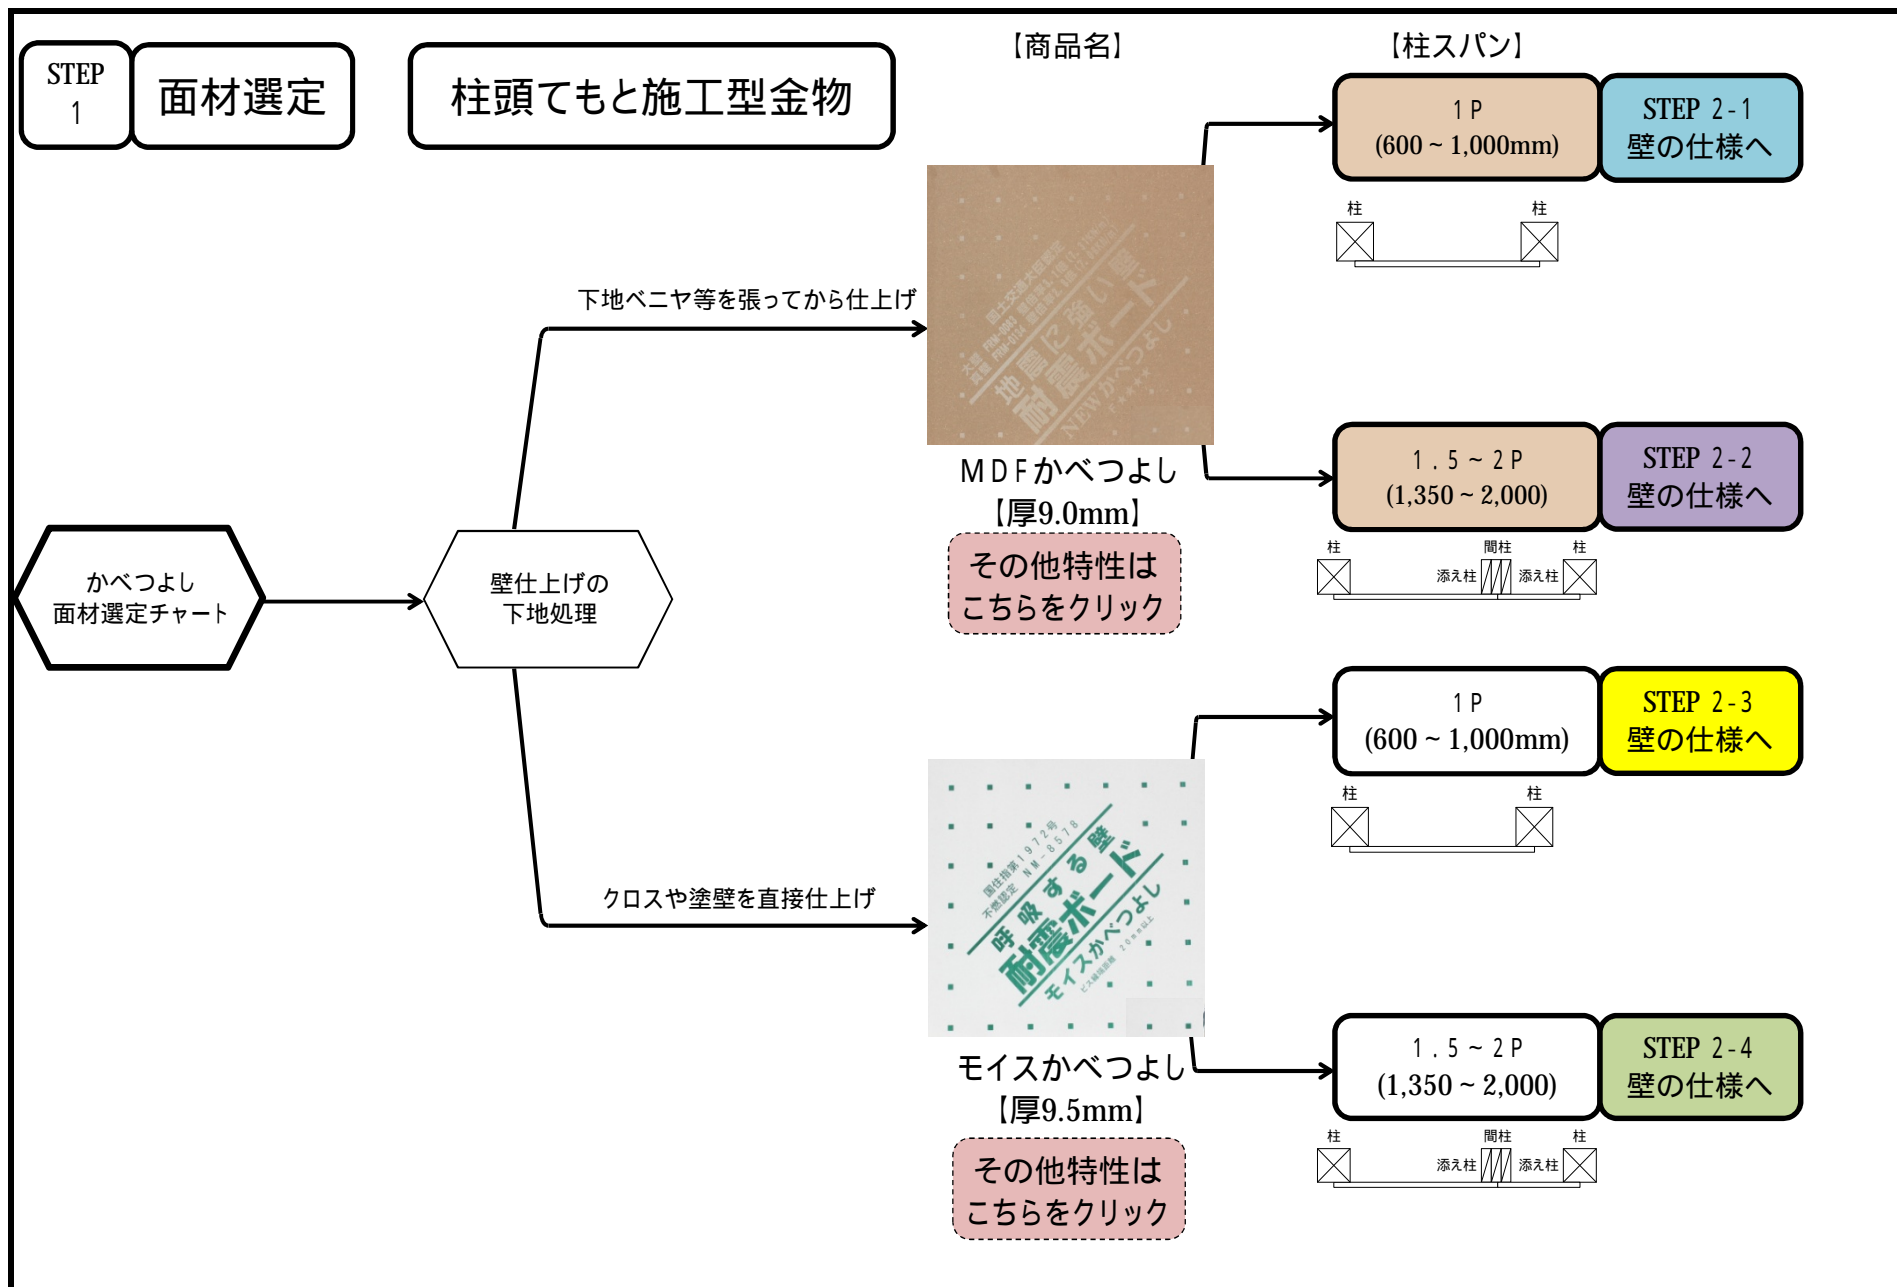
STEP 1

面材選定

柱頭てもと施工型金物

【商品名】

【柱スパン】

1P
(600 ~ 1,000mm)

STEP 2-1
壁の仕様へ

柱 柱

下地ベニヤ等を張ってから仕上げ

地震に強い壁
耐震ボード
NEWかべつよし

MDFかべつよし
【厚9.0mm】

1.5 ~ 2P
(1,350 ~ 2,000)

STEP 2-2
壁の仕様へ

その他特性は
こちらをクリック

柱 間柱 柱
添え柱 添え柱

かべつよし
面材選定チャート

壁仕上げの
下地処理

1P
(600 ~ 1,000mm)

STEP 2-3
壁の仕様へ

柱 柱

呼吸する壁
耐震ボード
モイスかべつよし

クロスや塗壁を直接仕上げ

モイスかべつよし
【厚9.5mm】

1.5 ~ 2P
(1,350 ~ 2,000)

STEP 2-4
壁の仕様へ

その他特性は
こちらをクリック

柱 間柱 柱
添え柱 添え柱